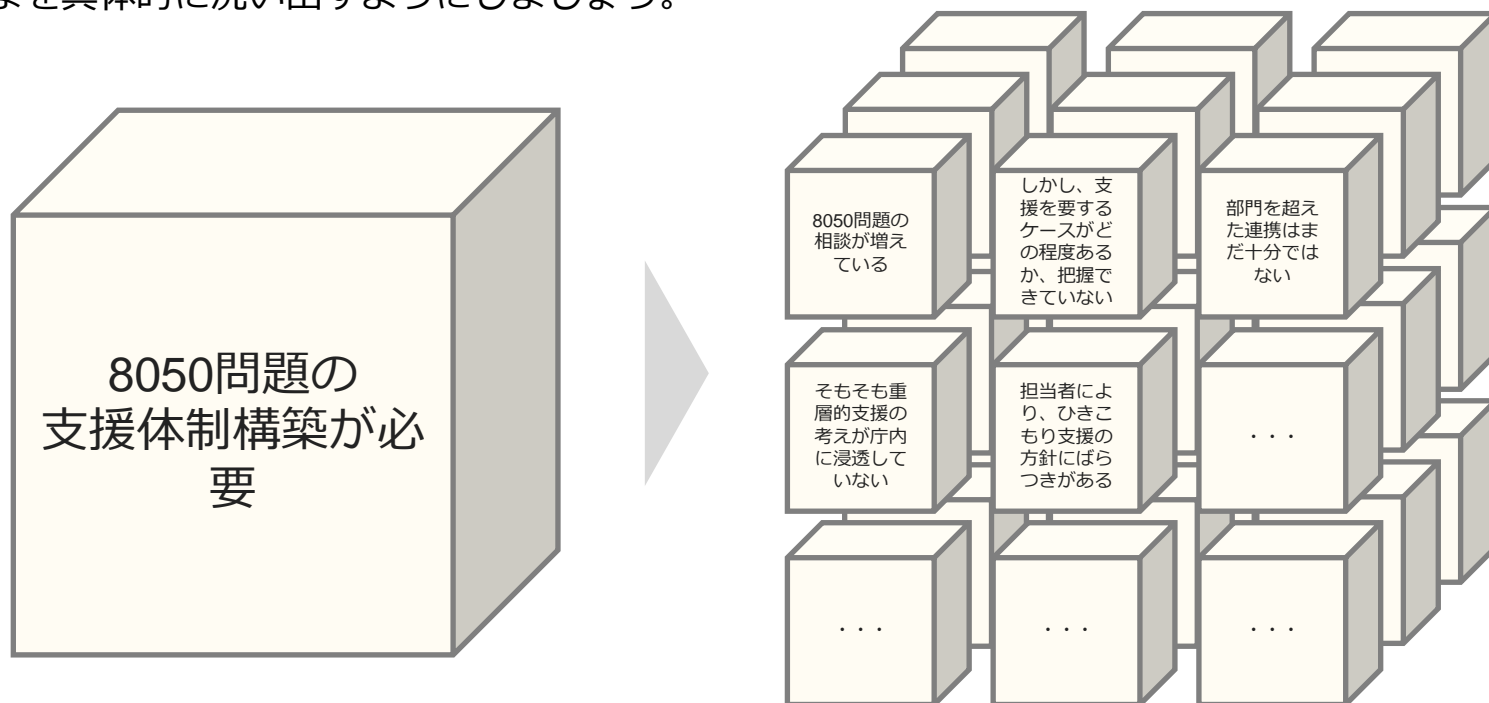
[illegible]を具体的に洗い出すようにしましょう。

8050問題の支援体制構築が必要

8050問題の相談が増えている

しかし、支援を要するケースがどの程度あるか、把握できていない

部門を超えた連携はまだ十分ではない

そもそも重層的支援の考えが庁内に浸透していない

担当者により、ひきこもり支援の方針にばらつきがある

. . .

. . .

. . .

. . .